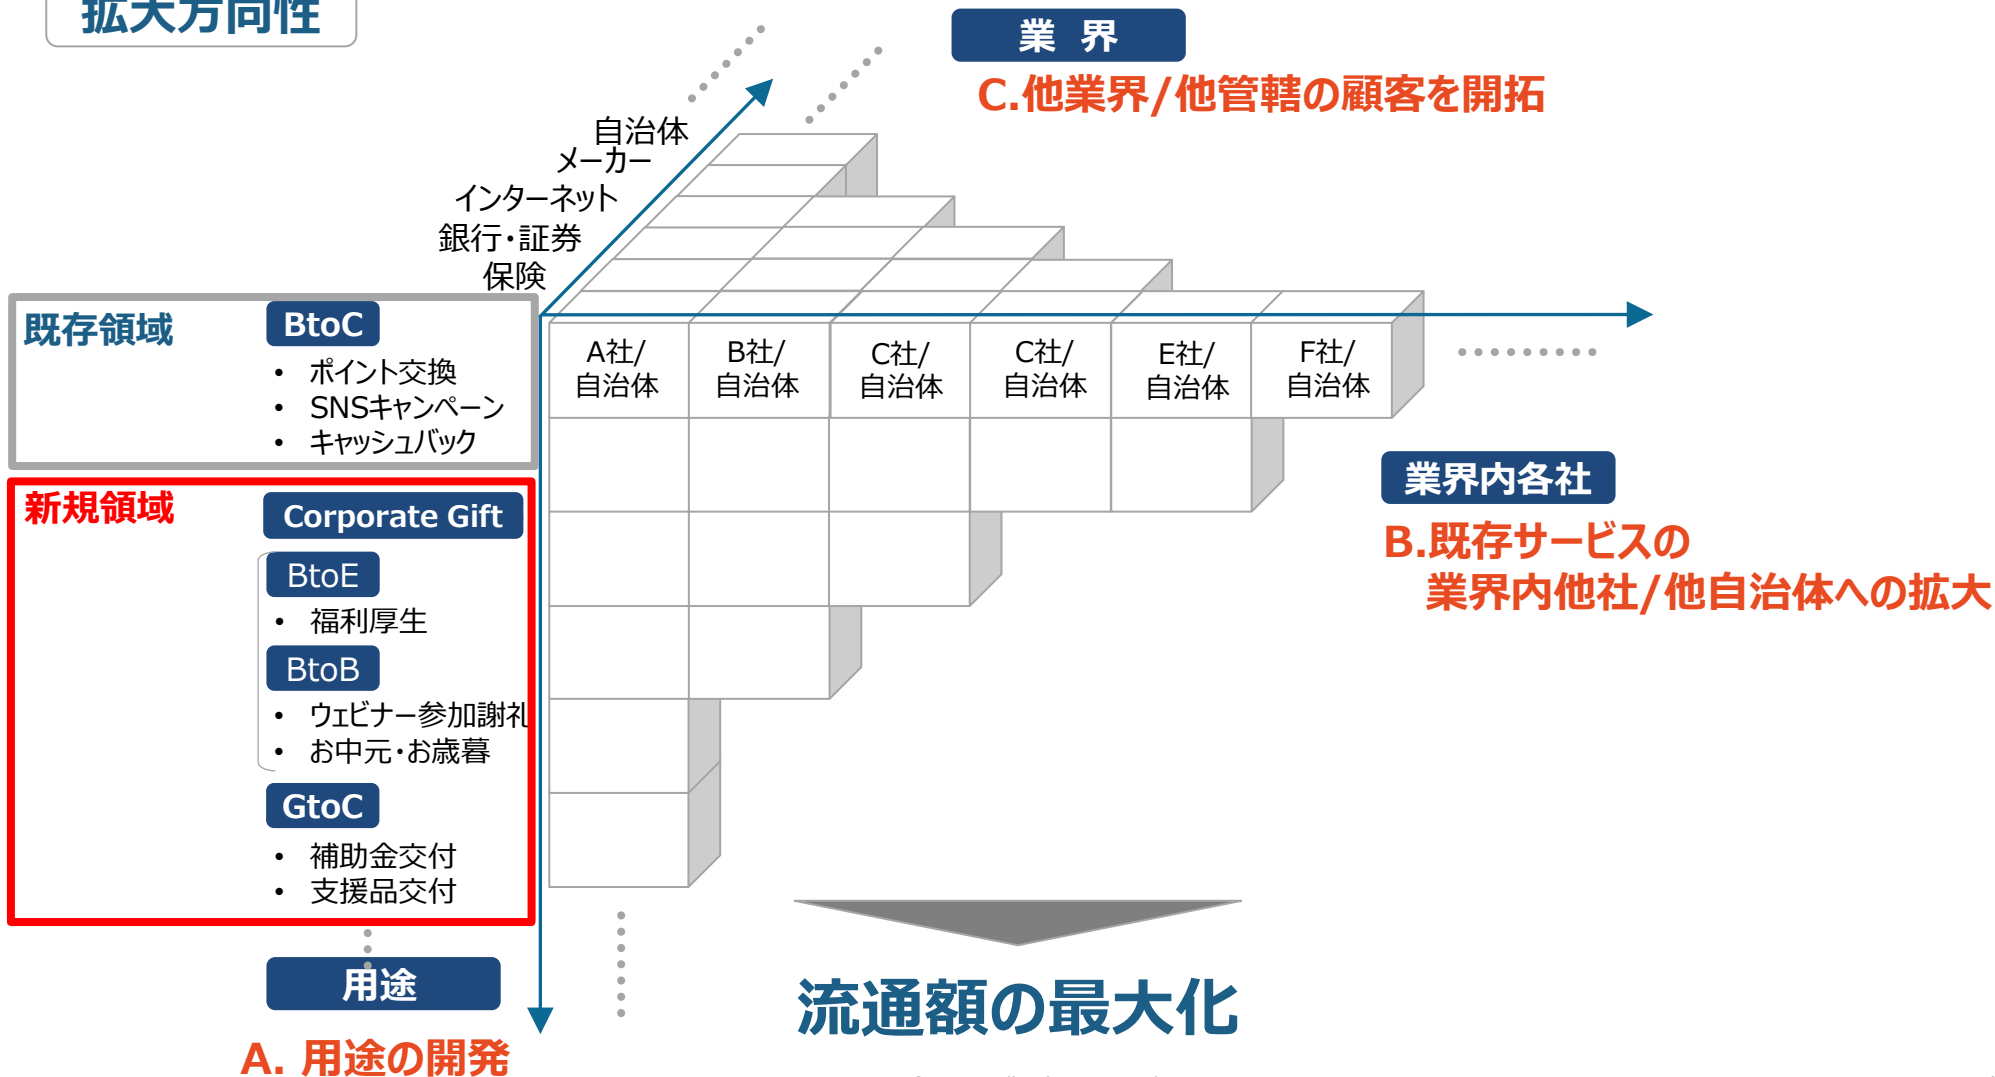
拡大方向性

業 界

C.他業界/他管轄の顧客を開拓

自治体
メーカー
インターネット
銀行・証券
保険

既存領域

BtoC

• ポイント交換
• SNSキャンペーン
• キャッシュバック

新規領域

Corporate Gift

BtoE

• 福利厚生

BtoB

• ウェビナー参加謝礼
• お中元・お歳暮

GtoC

• 補助金交付
• 支援品交付

用途

A. 用途の開発

| A社/自治体 | B社/自治体 | C社/自治体 | C社/自治体 | E社/自治体 | F社/自治体 |
|---|---|---|---|---|---|

業界内各社

B.既存サービスの
業界内他社/他自治体への拡大

流通額の最大化